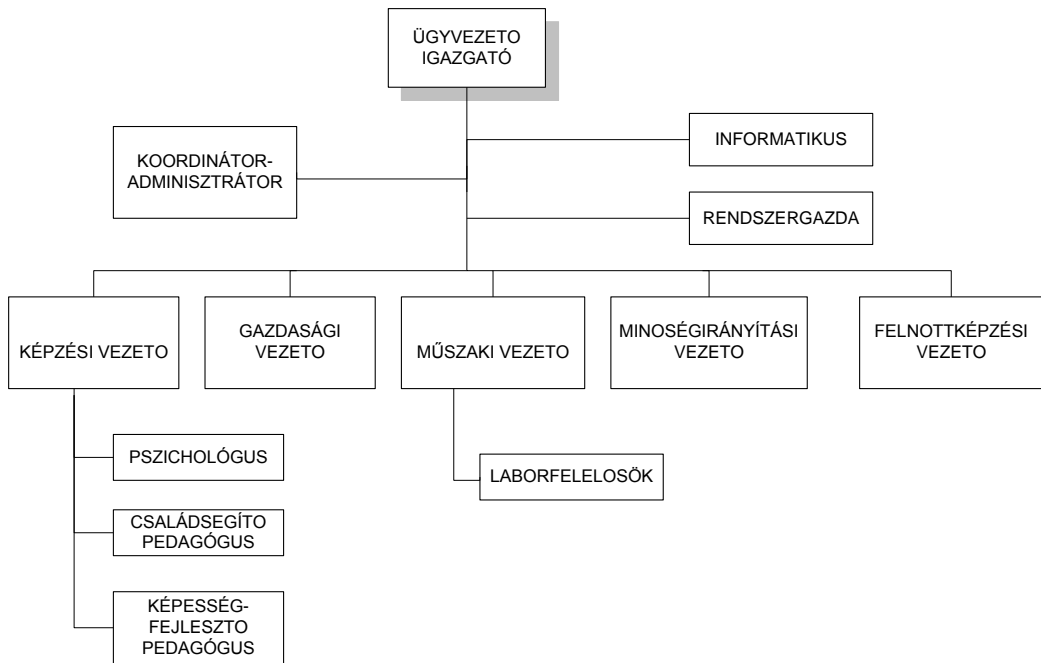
ÜGYVEZETO IGAZGATÓ

KOORDINÁTOR-ADMINISZTRÁTOR

INFORMATIKUS

RENDSZERGAZDA

KÉPZÉSI VEZETO

GAZDASÁGI VEZETO

MŰSZAKI VEZETO

MINOSÉGIRÁNYÍTÁSI VEZETO

FELNOTTKÉPZÉSI VEZETO

PSZICHOLÓGUS

CSALÁDSEGÍTO PEDAGÓGUS

KÉPESSÉG-FEJLESZTO PEDAGÓGUS

LABORFELELOSÖK